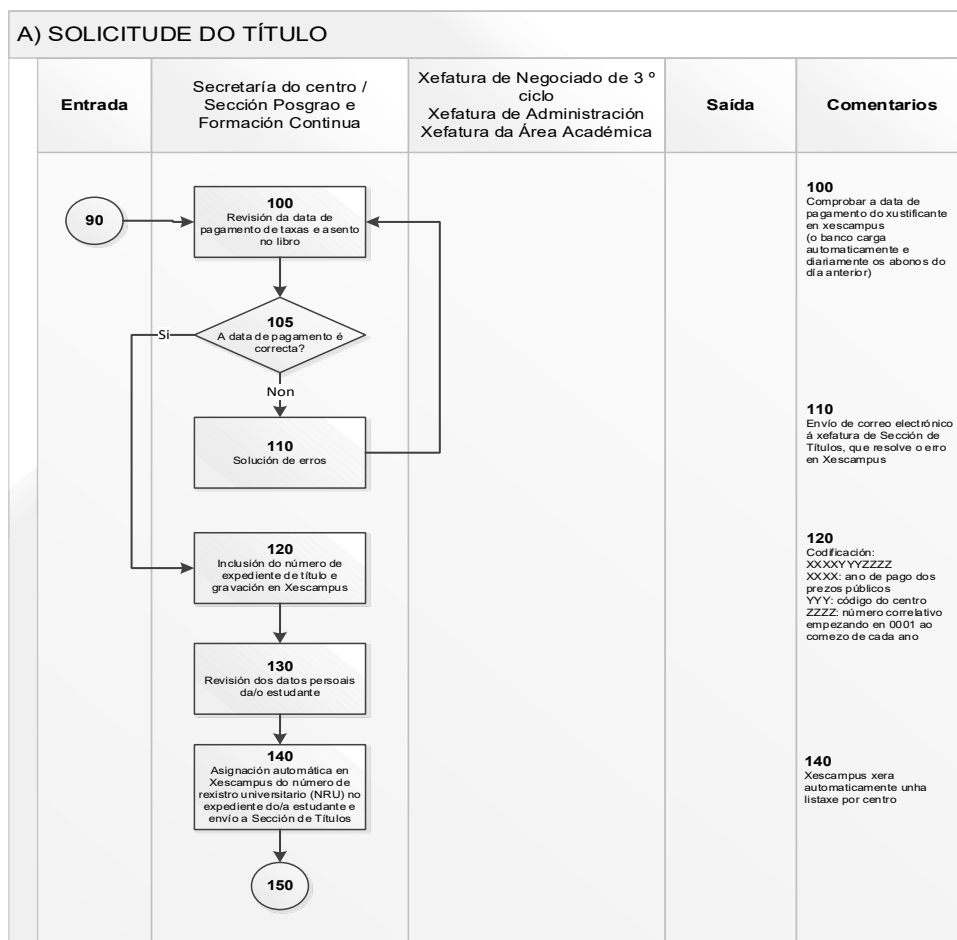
A) SOLICITUDE DO TÍTULO

| Entrada | Secretaría do centro / Sección Posgrao e Formación Continua | Xefatura de Negociado de 3 º ciclo Xefatura de Administración Xefatura da Área Académica | Saída | Comentarios |
|---|---|---|---|---|

90

100
Revisión da data de pagamento de taxas e asento no libro

105
A data de pagamento é correcta?

Si

Non

110
Solución de erros

120
Inclusión do número de expediente de título e gravación en Xescampus

130
Revisión dos datos persoais da/o estudante

140
Asignación automática en Xescampus do número de rexistro universitario (NRU) no expediente do/a estudante e envío a Sección de Títulos

150

100
Comprobar a data de pagamento do xustificante en xescampus
(o banco carga automaticamente e diariamente os abonos do día anterior)

110
Envío de correo electrónico á xefatura de Sección de Títulos, que resolve o erro en Xescampus

120
Codificación:
XXXXYYYZZZZ
XXXX: ano de pago dos prezos públicos
YYY: código do centro
ZZZZ: número correlativo empezando en 0001 ao comezo de cada ano

140
Xescampus xera automaticamente unha listaxe por centro